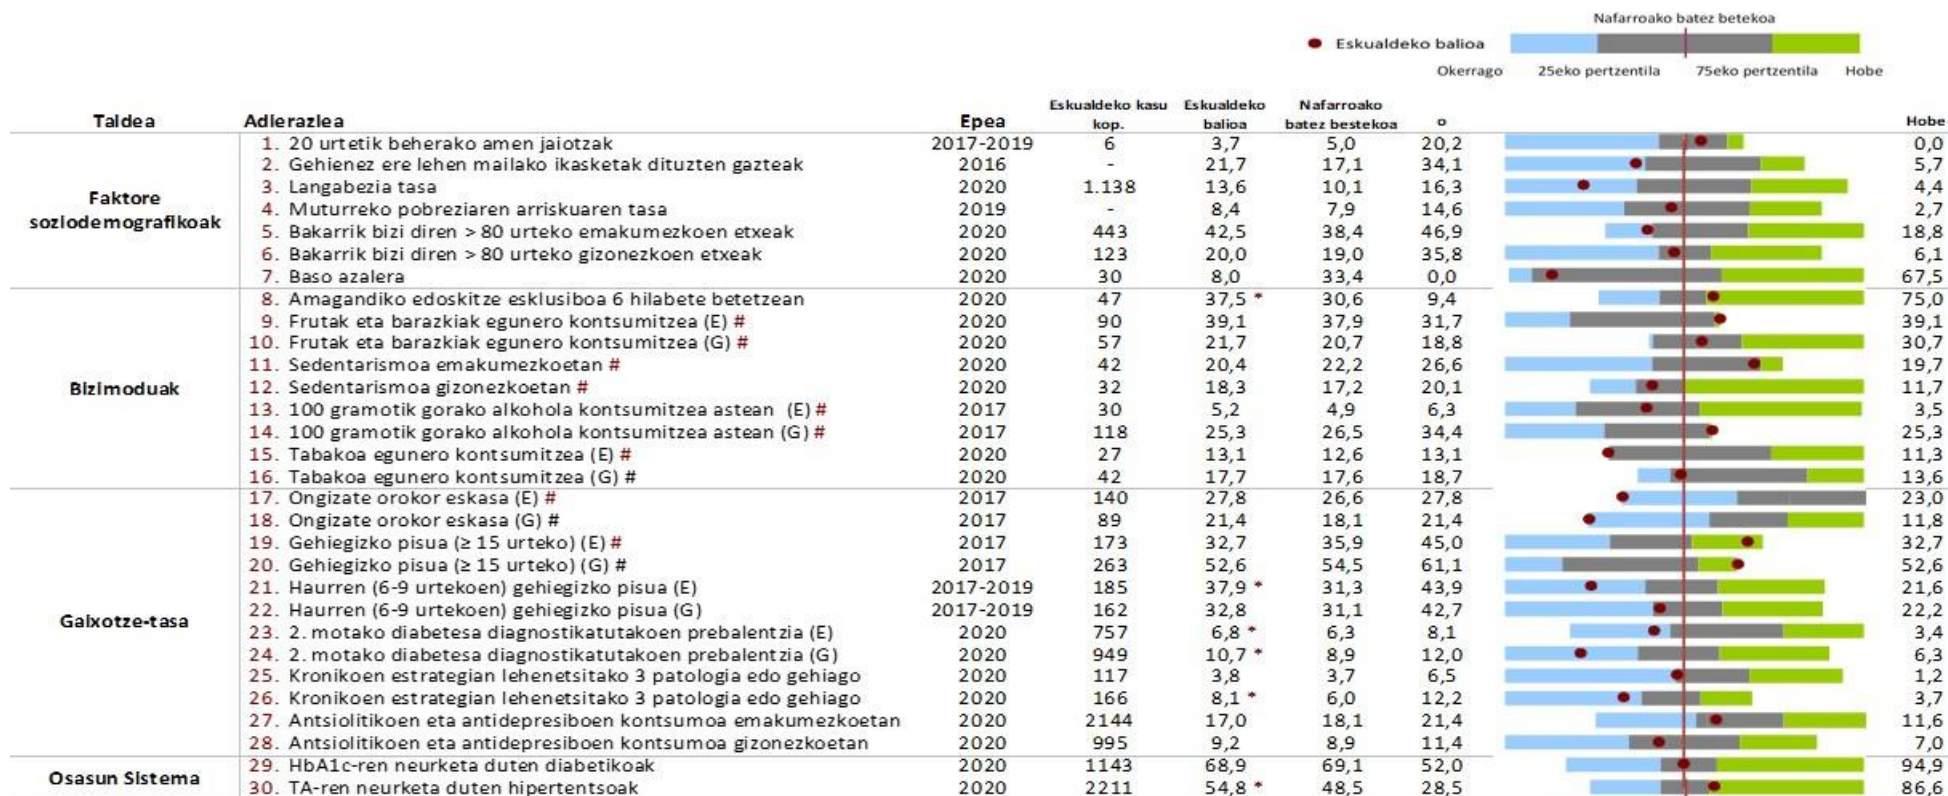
Nafarroako batez betekoa

Eskualdeko balioa

Okerrago 25eko pertzentila 75eko pertzentila Hobe

| Taldea | Adierazlea | Epea | Eskualdeko kasu kop. | Eskualdeko balioa | Nafarroako batez bestekoa | o | Hobe |
|---|---|---|---|---|---|---|---|
| Faktore soziodemografikoak | 1. 20 urtetik beherako amen jaiotzak | 2017-2019 | 6 | 3,7 | 5,0 | 20,2 | 0,0 |
| | 2. Gehienez ere lehen mailako ikasketak dituzten gazteak | 2016 | - | 21,7 | 17,1 | 34,1 | 5,7 |
| | 3. Langabezia tasa | 2020 | 1.138 | 13,6 | 10,1 | 16,3 | 4,4 |
| | 4. Muturreko pobreziaren arriskuaren tasa | 2019 | - | 8,4 | 7,9 | 14,6 | 2,7 |
| | 5. Bakarrik bizi diren > 80 urteko emakumezkoen etxeak | 2020 | 443 | 42,5 | 38,4 | 46,9 | 18,8 |
| | 6. Bakarrik bizi diren > 80 urteko gizonezkoen etxeak | 2020 | 123 | 20,0 | 19,0 | 35,8 | 6,1 |
| | 7. Baso azalera | 2020 | 30 | 8,0 | 33,4 | 0,0 | 67,5 |
| Bizimoduak | 8. Amagandiko edoskitze esklusiboa 6 hilabete betetzean | 2020 | 47 | 37,5 * | 30,6 | 9,4 | 75,0 |
| | 9. Frutak eta barazkiak egunero kontsumitzea (E) # | 2020 | 90 | 39,1 | 37,9 | 31,7 | 39,1 |
| | 10. Frutak eta barazkiak egunero kontsumitzea (G) # | 2020 | 57 | 21,7 | 20,7 | 18,8 | 30,7 |
| | 11. Sedentarismoa emakumezkoetan # | 2020 | 42 | 20,4 | 22,2 | 26,6 | 19,7 |
| | 12. Sedentarismoa gizonezkoetan # | 2020 | 32 | 18,3 | 17,2 | 20,1 | 11,7 |
| | 13. 100 gramotik gorako alkohola kontsumitzea astean (E) # | 2017 | 30 | 5,2 | 4,9 | 6,3 | 3,5 |
| | 14. 100 gramotik gorako alkohola kontsumitzea astean (G) # | 2017 | 118 | 25,3 | 26,5 | 34,4 | 25,3 |
| | 15. Tabakoa egunero kontsumitzea (E) # | 2020 | 27 | 13,1 | 12,6 | 13,1 | 11,3 |
| | 16. Tabakoa egunero kontsumitzea (G) # | 2020 | 42 | 17,7 | 17,6 | 18,7 | 13,6 |
| Gaixotze-tasa | 17. Ongizate orokor eskasa (E) # | 2017 | 140 | 27,8 | 26,6 | 27,8 | 23,0 |
| | 18. Ongizate orokor eskasa (G) # | 2017 | 89 | 21,4 | 18,1 | 21,4 | 11,8 |
| | 19. Gehiegizko pisua (≥ 15 urteko) (E) # | 2017 | 173 | 32,7 | 35,9 | 45,0 | 32,7 |
| | 20. Gehiegizko pisua (≥ 15 urteko) (G) # | 2017 | 263 | 52,6 | 54,5 | 61,1 | 52,6 |
| | 21. Haurren (6-9 urtekoen) gehiegizko pisua (E) | 2017-2019 | 185 | 37,9 * | 31,3 | 43,9 | 21,6 |
| | 22. Haurren (6-9 urtekoen) gehiegizko pisua (G) | 2017-2019 | 162 | 32,8 | 31,1 | 42,7 | 22,2 |
| | 23. 2. motako diabetesa diagnostikatutakoen prebalentzia (E) | 2020 | 757 | 6,8 * | 6,3 | 8,1 | 3,4 |
| | 24. 2. motako diabetesa diagnostikatutakoen prebalentzia (G) | 2020 | 949 | 10,7 * | 8,9 | 12,0 | 6,3 |
| | 25. Kronikoen estrategian lehenetsitako 3 patologia edo gehiago | 2020 | 117 | 3,8 | 3,7 | 6,5 | 1,2 |
| | 26. Kronikoen estrategian lehenetsitako 3 patologia edo gehiago | 2020 | 166 | 8,1 * | 6,0 | 12,2 | 3,7 |
| | 27. Antsiolitikoen eta antidepresiboen kontsumoa emakumezkoetan | 2020 | 2144 | 17,0 | 18,1 | 21,4 | 11,6 |
| | 28. Antsiolitikoen eta antidepresiboen kontsumoa gizonezkoetan | 2020 | 995 | 9,2 | 8,9 | 11,4 | 7,0 |
| Osasun Sistema | 29. HbA1c-ren neurketa duten diabetikoak | 2020 | 1143 | 68,9 | 69,1 | 52,0 | 94,9 |
| | 30. TA-ren neurketa duten hipertentsoak | 2020 | 2211 | 54,8 * | 48,5 | 28,5 | 86,6 |